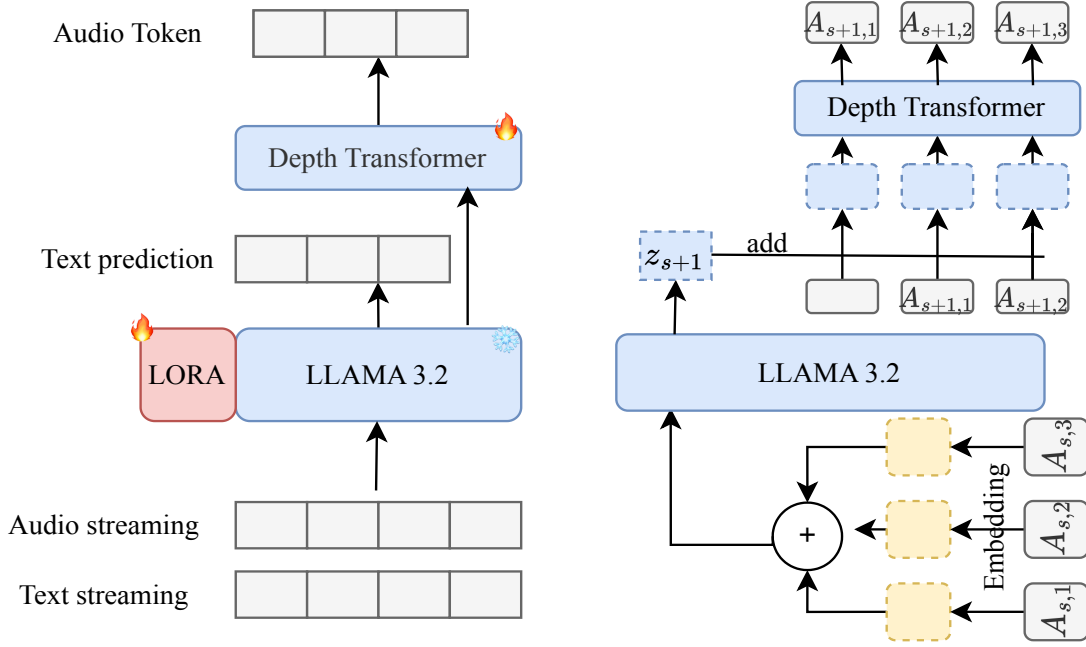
Audio Token

Depth Transformer

Text prediction

LORA

LLAMA 3.2

Audio streaming

Text streaming

$A_{s+1,1}$ $A_{s+1,2}$ $A_{s+1,3}$

Depth Transformer

$z_{s+1}$

add

$A_{s+1,1}$ $A_{s+1,2}$

LLAMA 3.2

+

Embedding

$A_{s,3}$

$A_{s,2}$

$A_{s,1}$